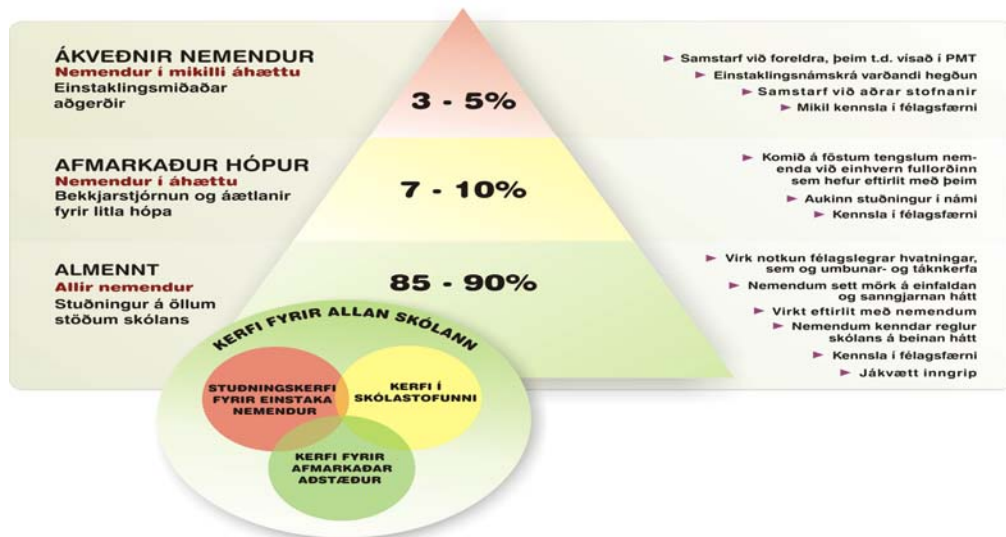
ÁKVEÐNIR NEMENDUR
Nemendur í mikilli áhættu
Einstaklingsmiðaðar aðgerðir

3 - 5%

Samstarf við foreldra, þeim t.d. vísað í PMT
Einstaklingsnámskrá varðandi hegðun
Samstarf við aðrar stofnanir
Mikil kennsla í félagsfærni

AFMARKAÐUR HÓPUR
Nemendur í áhættu
Bekkjarstjórnun og áætlanir fyrir litla hópa

7 - 10%

Komið á föstum tengslum nemenda við einhvern fullorðinn sem hefur eftirlit með þeim
Aukinn stuðningur í námi
Kennsla í félagsfærni

ALMENNT
Allir nemendur
Stuðningur á öllum stöðum skólans

85 - 90%

Virk notkun félagslegrar hvatningar, sem og umbunar- og táknkerfa
Nemendum sett mörk á einfaldan og sanngjarnan hátt
Virkt eftirlit með nemendum
Nemendum kenndar reglur skólans á beinan hátt
Kennsla í félagsfærni
Jákvætt inngrip

KERFI FYRIR ALLAN SKÓLANN

STUÐNINGSKERFI FYRIR EINSTAKA NEMENDUR

KERFI Í SKÓLASTOFUNNI

KERFI FYRIR AFMARKAÐAR AÐSTÆÐUR